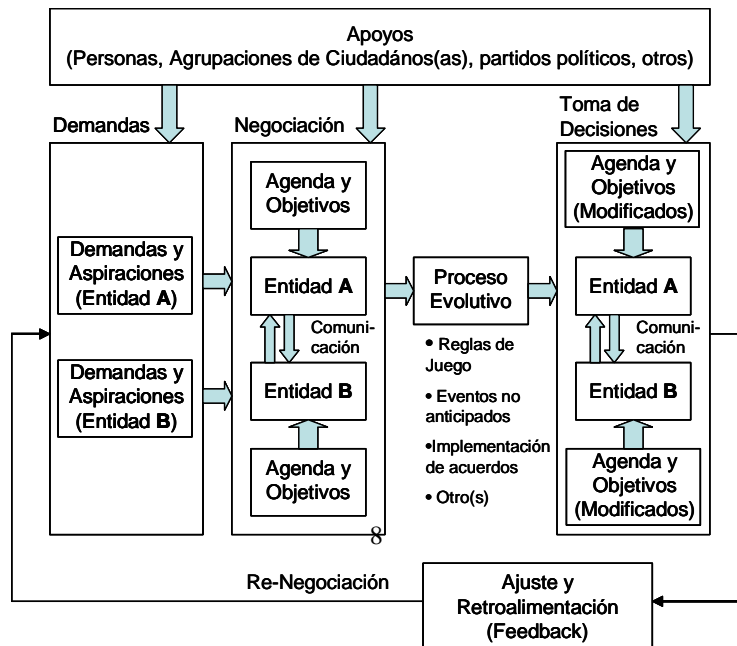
Apoyos
(Personas, Agrupaciones de Ciudadános(as), partidos políticos, otros)

Demandas

Demandas y Aspiraciones (Entidad **A**)

Demandas y Aspiraciones (Entidad **B**)

Negociación

Agenda y Objetivos

Entidad **A**

Comunicación

Entidad **B**

Agenda y Objetivos

8

Proceso Evolutivo

• Reglas de Juego

• Eventos no anticipados

•Implementación de acuerdos

• Otro(s)

Toma de Decisiones

Agenda y Objetivos (Modificados)

Entidad **A**

Comunicación

Entidad **B**

Agenda y Objetivos (Modificados)

Re-Negociación

Ajuste y Retroalimentación (Feedback)